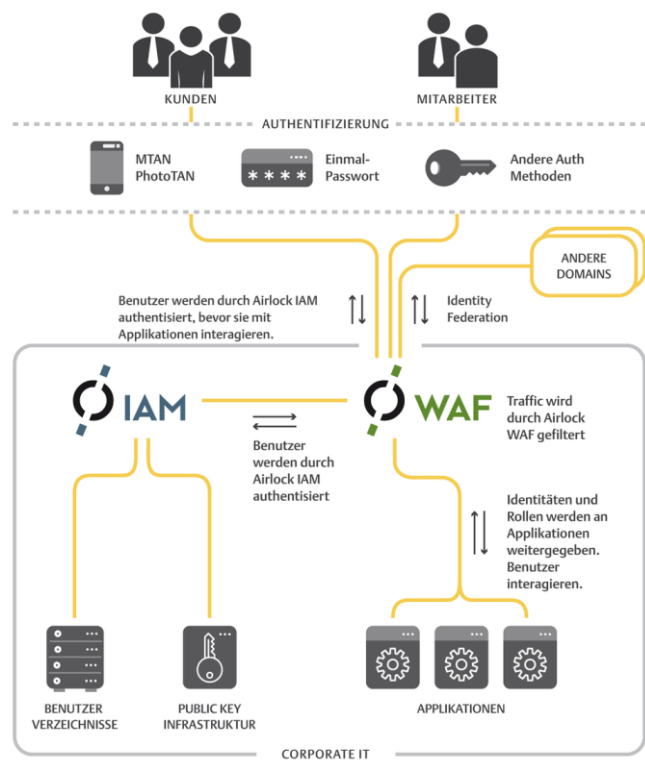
KUNDEN

MITARBEITER

AUTHENTIFIZIERUNG

MTAN
PhotoTAN

\*\*\*\*

Einmal-Passwort

Andere Auth Methoden

ANDERE DOMAINS

Benutzer werden durch Airlock IAM authentisiert, bevor sie mit Applikationen interagieren.

Identity Federation

IAM

WAF

Traffic wird durch Airlock WAF gefiltert

Benutzer werden durch Airlock IAM authentisiert

Identitäten und Rollen werden an Applikationen weitergegeben. Benutzer interagieren.

BENUTZER VERZEICHNISSE

PUBLIC KEY INFRASTRUKTUR

APPLIKATIONEN

CORPORATE IT